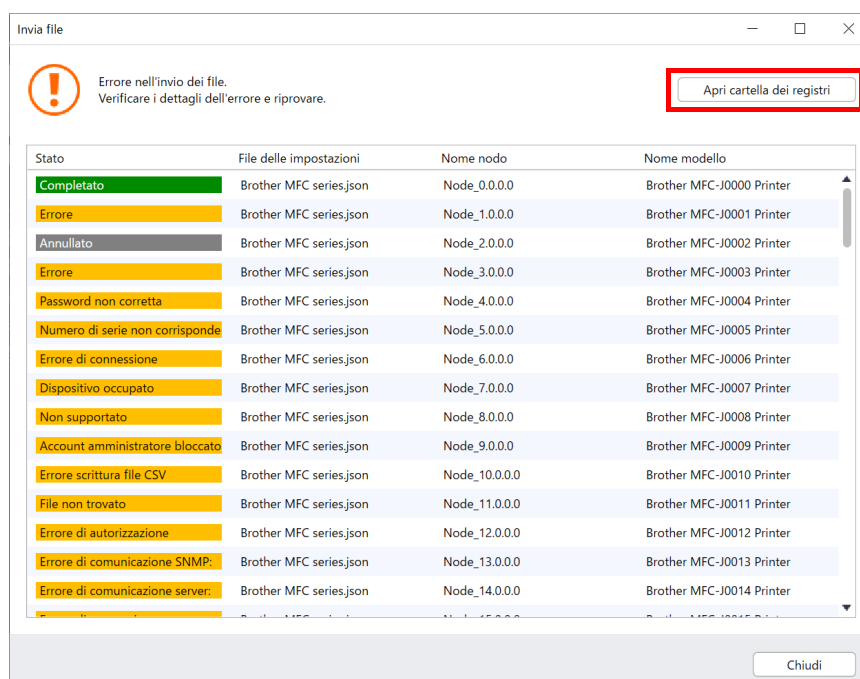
Invia file

Errore nell'invio dei file.
Verificare i dettagli dell'errore e riprovare.

Apri cartella dei registri

| Stato | File delle impostazioni | Nome nodo | Nome modello |
|---|---|---|---|
| Completato | Brother MFC series.json | Node_0.0.0.0 | Brother MFC-J0000 Printer |
| Errore | Brother MFC series.json | Node_1.0.0.0 | Brother MFC-J0001 Printer |
| Annullato | Brother MFC series.json | Node_2.0.0.0 | Brother MFC-J0002 Printer |
| Errore | Brother MFC series.json | Node_3.0.0.0 | Brother MFC-J0003 Printer |
| Password non corretta | Brother MFC series.json | Node_4.0.0.0 | Brother MFC-J0004 Printer |
| Numero di serie non corrisponde | Brother MFC series.json | Node_5.0.0.0 | Brother MFC-J0005 Printer |
| Errore di connessione | Brother MFC series.json | Node_6.0.0.0 | Brother MFC-J0006 Printer |
| Dispositivo occupato | Brother MFC series.json | Node_7.0.0.0 | Brother MFC-J0007 Printer |
| Non supportato | Brother MFC series.json | Node_8.0.0.0 | Brother MFC-J0008 Printer |
| Account amministratore bloccato | Brother MFC series.json | Node_9.0.0.0 | Brother MFC-J0009 Printer |
| Errore scrittura file CSV | Brother MFC series.json | Node_10.0.0.0 | Brother MFC-J0010 Printer |
| File non trovato | Brother MFC series.json | Node_11.0.0.0 | Brother MFC-J0011 Printer |
| Errore di autorizzazione | Brother MFC series.json | Node_12.0.0.0 | Brother MFC-J0012 Printer |
| Errore di comunicazione SNMP: | Brother MFC series.json | Node_13.0.0.0 | Brother MFC-J0013 Printer |
| Errore di comunicazione server: | Brother MFC series.json | Node_14.0.0.0 | Brother MFC-J0014 Printer |
| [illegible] | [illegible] | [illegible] | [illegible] |

Chiudi